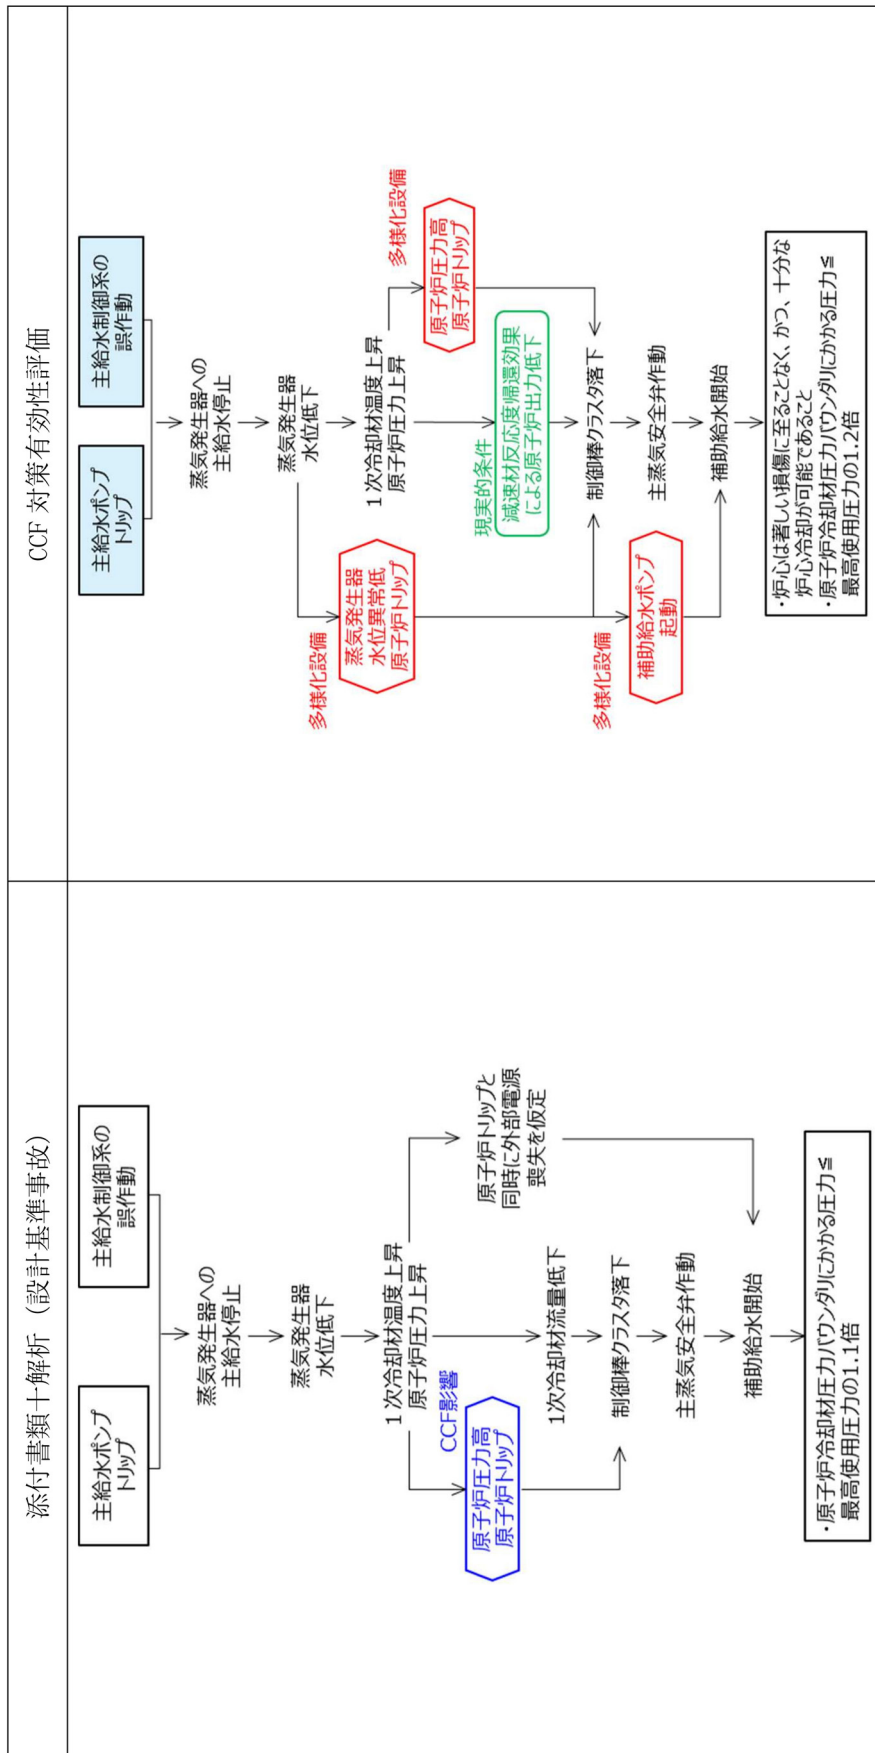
添付書類十解析（設計基準事故）

主給水ポンプトリップ

主給水制御系の誤作動

蒸気発生器への主給水停止

蒸気発生器水位低下

1次冷却材温度上昇
原子炉圧力上昇

CCF影響
原子炉圧力高
原子炉トリップ

1次冷却材流量低下

原子炉トリップと同時に外部電源喪失を仮定

制御棒クラスタ落下

主蒸気安全弁作動

補助給水開始

・原子炉冷却材圧力バウンダリにかかる圧力≦最高使用圧力の1.1倍

CCF対策有効性評価

主給水ポンプトリップ

主給水制御系の誤作動

蒸気発生器への主給水停止

蒸気発生器水位低下

多様化設備
蒸気発生器水位異常低
原子炉トリップ

1次冷却材温度上昇
原子炉圧力上昇

多様化設備
原子炉圧力高
原子炉トリップ

現実的条件
減速材反応度帰還効果による原子炉出力低下

制御棒クラスタ落下

多様化設備
補助給水ポンプ起動

主蒸気安全弁作動

補助給水開始

・炉心は著しい損傷に至ることなく、かつ、十分な炉心冷却が可能であること
・原子炉冷却材圧力バウンダリにかかる圧力≦最高使用圧力の1.2倍